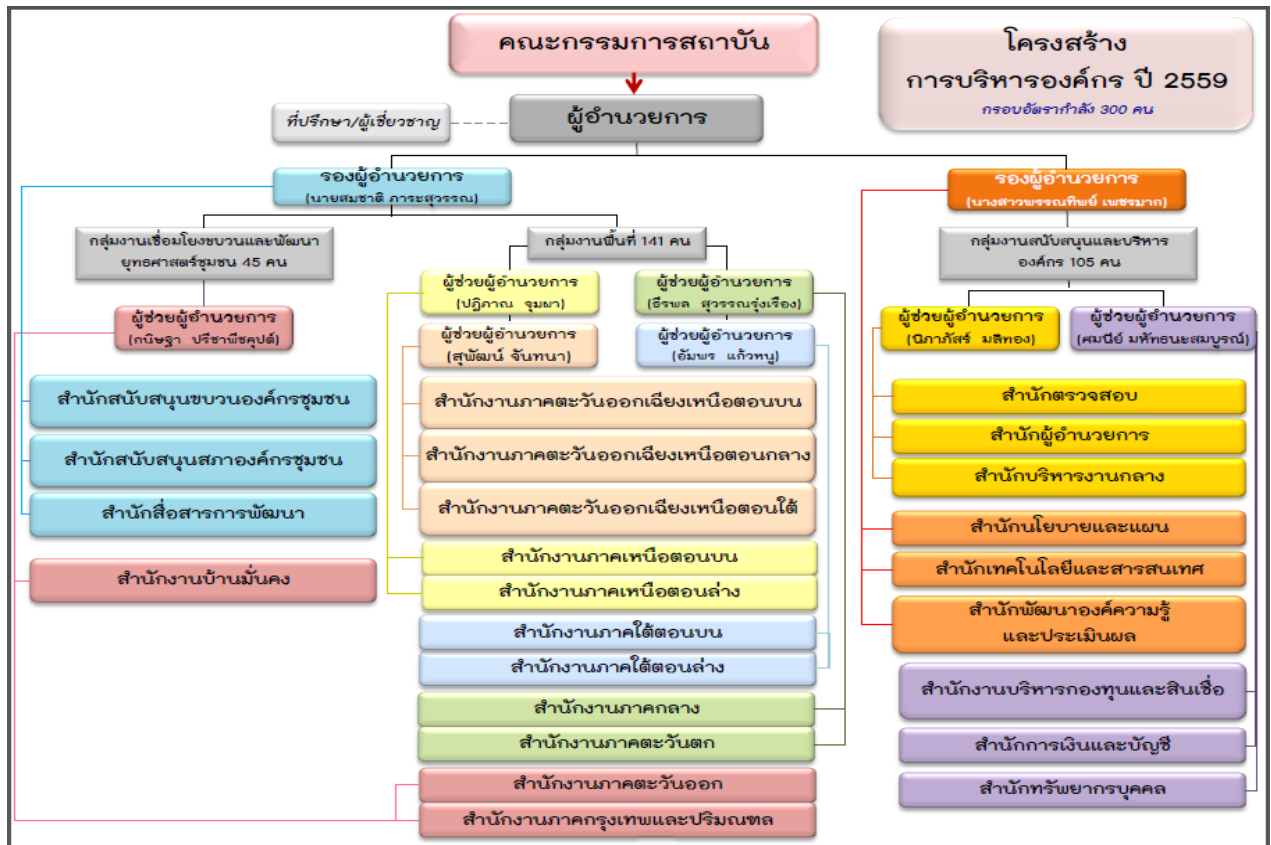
คณะกรรมการสถาบัน

โครงสร้าง
การบริหารองค์กร ปี 2559
กรอบอัตรากำลัง 300 คน

ที่ปรึกษา/ผู้เชี่ยวชาญ

ผู้อำนวยการ

รองผู้อำนวยการ
(นายสมชาติ ภาระสุวรรณ)

กลุ่มงานเชื่อมโยงขบวนและพัฒนายุทธศาสตร์ชุมชน 45 คน

ผู้ช่วยผู้อำนวยการ
(กนิษฐา ปรีชาพีชคุปต์)

สำนักสนับสนุนขบวนองค์กรชุมชน

สำนักสนับสนุนสภาองค์กรชุมชน

สำนักสื่อสารการพัฒนา

สำนักงานบ้านมั่นคง

กลุ่มงานพื้นที่ 141 คน

ผู้ช่วยผู้อำนวยการ
(ปฏิภาณ จุมผา)

ผู้ช่วยผู้อำนวยการ
(ธีรพล สุวรรณรุ่งเรือง)

ผู้ช่วยผู้อำนวยการ
(สุพัฒน์ จันทนา)

ผู้ช่วยผู้อำนวยการ
(อัมพร แก้วหนู)

สำนักงานภาคตะวันออกเฉียงเหนือตอนบน

สำนักงานภาคตะวันออกเฉียงเหนือตอนกลาง

สำนักงานภาคตะวันออกเฉียงเหนือตอนใต้

สำนักงานภาคเหนือตอนบน

สำนักงานภาคเหนือตอนล่าง

สำนักงานภาคใต้ตอนบน

สำนักงานภาคใต้ตอนล่าง

สำนักงานภาคกลาง

สำนักงานภาคตะวันตก

สำนักงานภาคตะวันออก

สำนักงานภาคกรุงเทพและปริมณฑล

รองผู้อำนวยการ
(นางสาวพรรณทิพย์ เพชรมาก)

กลุ่มงานสนับสนุนและบริหารองค์กร 105 คน

ผู้ช่วยผู้อำนวยการ
(ฉิภาภัสร์ มลิทอง)

ผู้ช่วยผู้อำนวยการ
(ศมนีย์ มหัทธนะสมบูรณ์)

สำนักตรวจสอบ

สำนักผู้อำนวยการ

สำนักบริหารงานกลาง

สำนักนโยบายและแผน

สำนักเทคโนโลยีและสารสนเทศ

สำนักพัฒนาองค์ความรู้และประเมินผล

สำนักงานบริหารกองทุนและสินเชื่อ

สำนักการเงินและบัญชี

สำนักทรัพยากรบุคคล